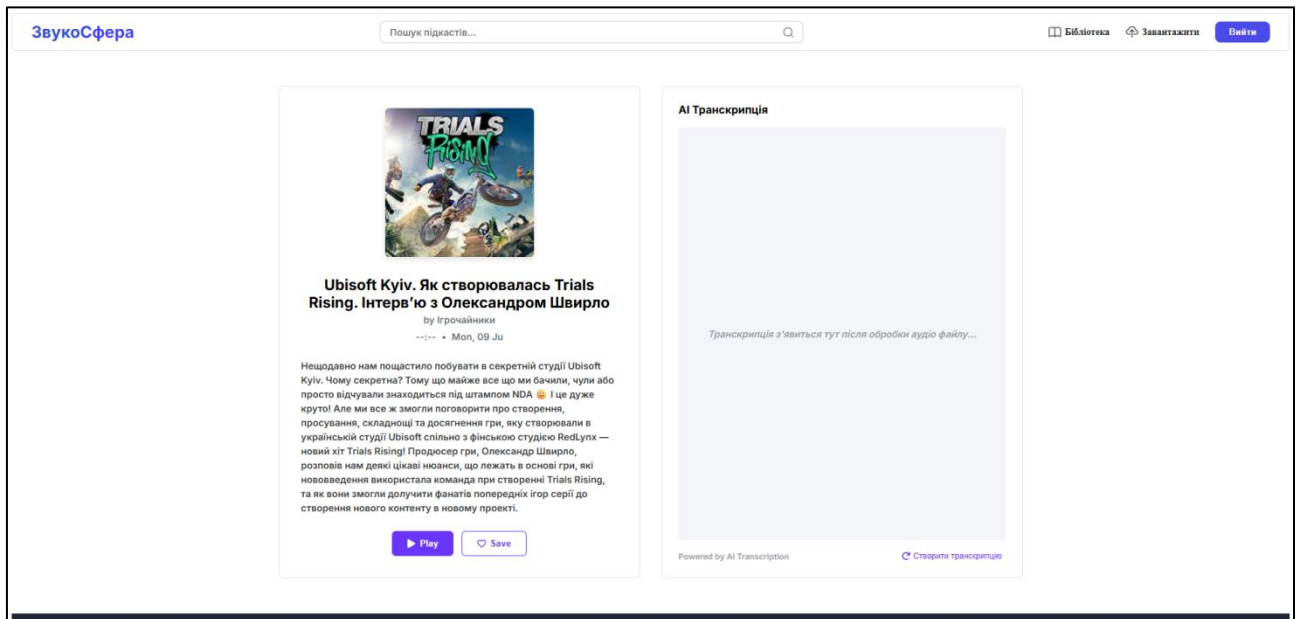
ЗвукоСфера

Пошук підкастів...

Бібліотека Завантажити Вийти

TRIALS Rising

Ubisoft Kyiv. Як створювалась Trials Rising. Інтерв'ю з Олександром Швирло

by Ігрочайники

--:-- • Mon, 09 Ju

Нещодавно нам пощастило побувати в секретній студії Ubisoft Kyiv. Чому секретна? Тому що майже все що ми бачили, чули або просто відчували знаходиться під штампом NDA 😄 І це дуже круто! Але ми все ж змогли поговорити про створення, просування, складнощі та досягнення гри, яку створювали в українській студії Ubisoft спільно з фінською студією RedLynx — новий хіт Trials Rising! Продюсер гри, Олександр Швирло, розповів нам деякі цікаві нюанси, що лежать в основі гри, які нововведення використала команда при створенні Trials Rising, та як вони змогли долучити фанатів попередніх ігор серії до створення нового контенту в новому проекті.

Play Save

AI Транскрипція

Транскрипція з'явиться тут після обробки аудіо файлу...

Powered by AI Transcription

Створити транскрипцію